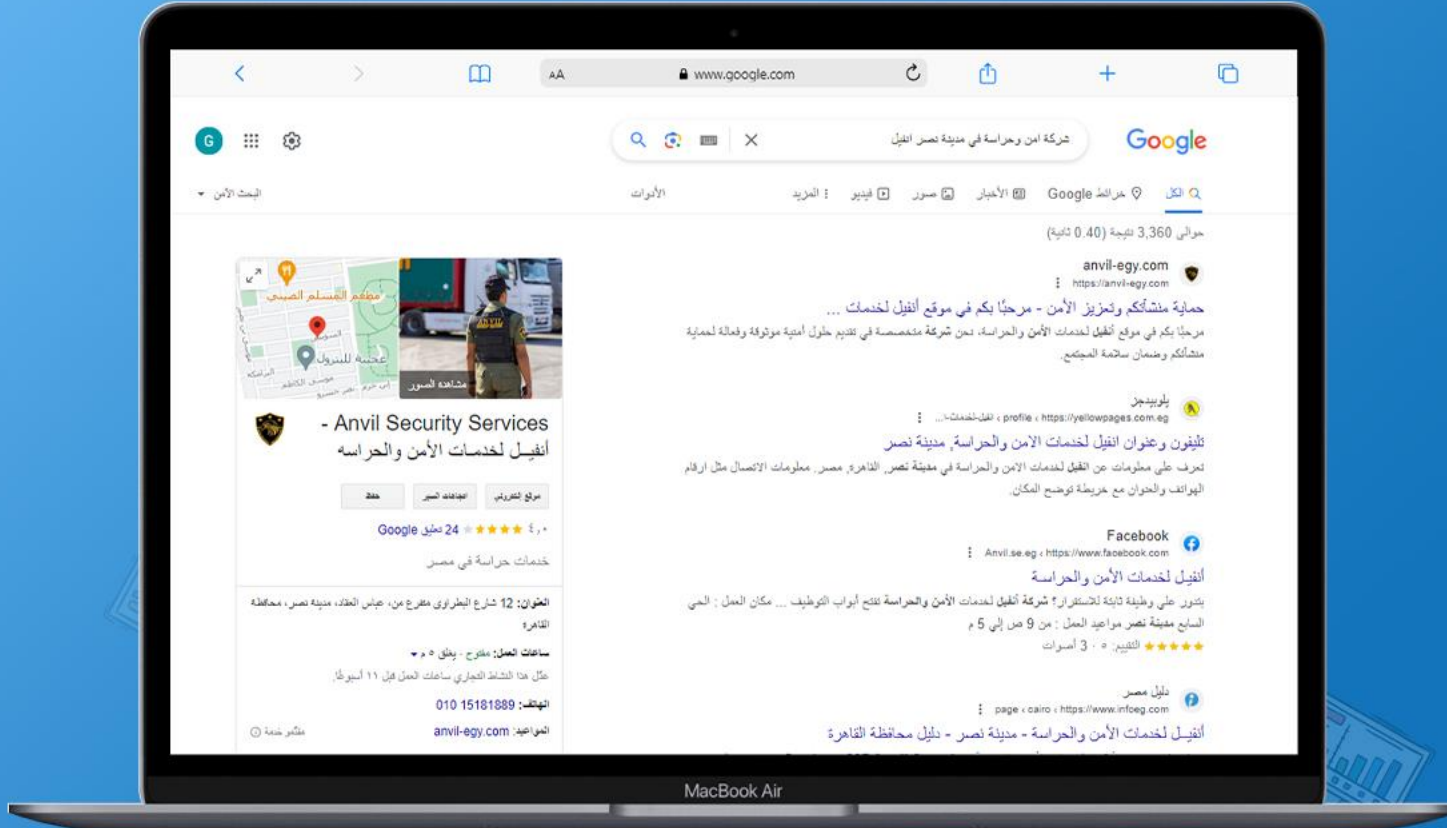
AA www.google.com

Google

شركة امن وحراسة في مدينة نصر انفيل

G

الكل خرائط Google الأخبار صور فيديو المزيد الأدوات البحث الآمن

حوالي 3,360 نتيجة (0.40 ثانية)

anvil-egy.com
https://anvil-egy.com

حماية منشآتكم وتعزيز الأمن - مرحبًا بكم في موقع أنفيل لخدمات ...

مرحبًا بكم في موقع أنفيل لخدمات الأمن والحراسة، نحن شركة متخصصة في تقديم حلول أمنية موثوقة وفعالة لحماية منشآتكم وضمان سلامة المجتمع.

يلوبيدجز
https://yellowpages.com.eg › profile › انفيل-لخدمات-...

تليفون وعنوان انفيل لخدمات الامن والحراسة, مدينة نصر

تعرف على معلومات عن انفيل لخدمات الامن والحراسة في مدينة نصر, القاهرة, مصر. معلومات الاتصال مثل ارقام الهواتف والعنوان مع خريطة توضح المكان.

Facebook
https://www.facebook.com › Anvil.se.eg

أنفيل لخدمات الأمن والحراسة

بتدور على وظيفة ثابتة للاستقرار؟ شركة أنفيل لخدمات الأمن والحراسة تفتح أبواب التوظيف ... مكان العمل : الحي السابع مدينة نصر مواعيد العمل : من 9 ص إلي 5 م

التقييم: ٥ · 3 أصوات

دليل مصر
https://www.infoeg.com › cairo › page

أنفيل لخدمات الأمن والحراسة - مدينة نصر - دليل محافظة القاهرة

مطعم المسلم الصيني
مشاهدة الصور

Anvil Security Services -
أنفيــل لخدمــات الأمن والحراسه

موقع إلكتروني الاتجاهات السير حفظ

٤,٠ ★★★★★ 24 تعليق Google

خدمات حراسة في مصر

العنوان: 12 شارع البطراوي متفرع من، عباس العقاد، مدينة نصر، محافظة القاهرة

ساعات العمل: مفتوح · يغلق ٥ م

عدّل هذا النشاط التجاري ساعات العمل قبل ١١ أسبوعًا.

الهاتف: 010 15181889

المواعيد: anvil-egy.com

MacBook Air